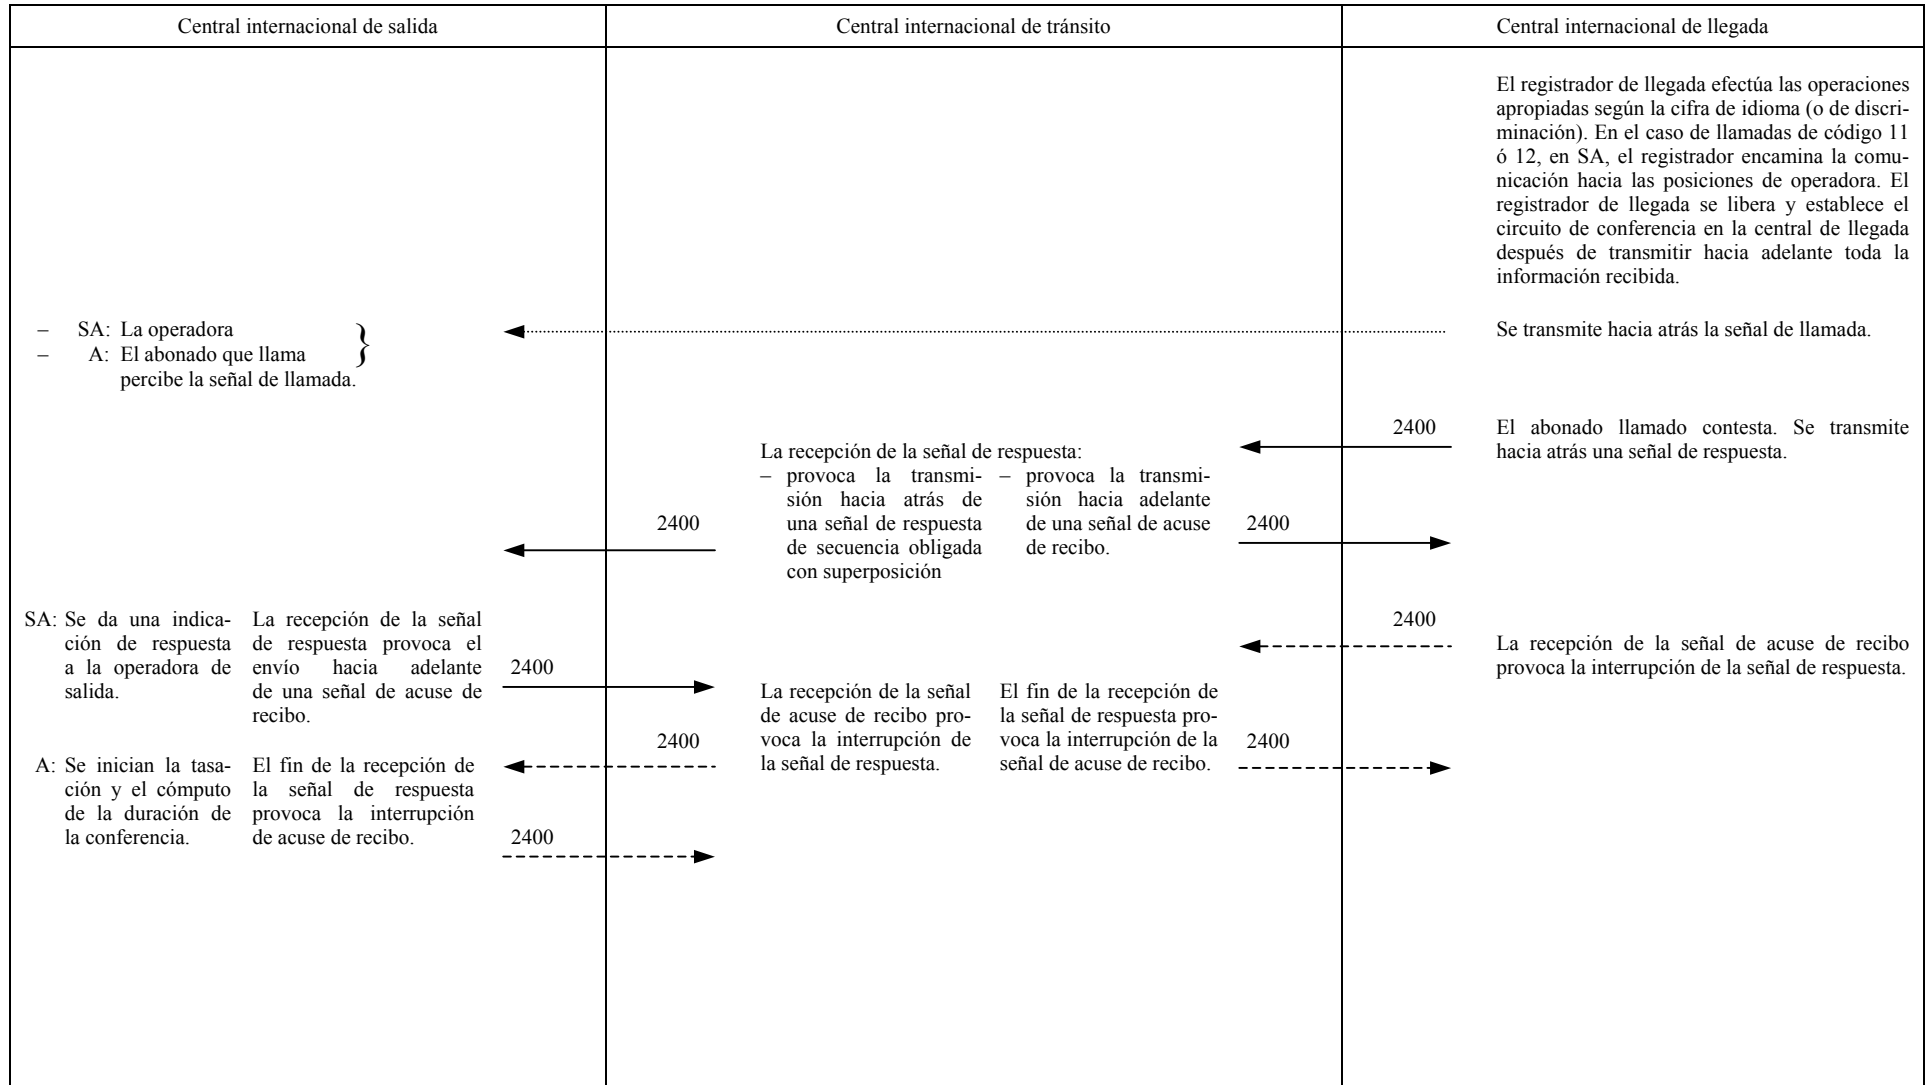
Central internacional de salida

Central internacional de tránsito

Central internacional de llegada

El registrador de llegada efectúa las operaciones apropiadas según la cifra de idioma (o de discriminación). En el caso de llamadas de código 11 ó 12, en SA, el registrador encamina la comunicación hacia las posiciones de operadora. El registrador de llegada se libera y establece el circuito de conferencia en la central de llegada después de transmitir hacia adelante toda la información recibida.

– SA: La operadora
– A: El abonado que llama
percibe la señal de llamada.

Se transmite hacia atrás la señal de llamada.

2400

El abonado llamado contesta. Se transmite hacia atrás una señal de respuesta.

La recepción de la señal de respuesta:
– provoca la transmisión hacia atrás de una señal de respuesta de secuencia obligada con superposición
– provoca la transmisión hacia adelante de una señal de acuse de recibo.

2400

2400

SA: Se da una indicación de respuesta a la operadora de salida.

La recepción de la señal de respuesta provoca el envío hacia adelante de una señal de acuse de recibo.

2400

2400

La recepción de la señal de acuse de recibo provoca la interrupción de la señal de respuesta.

La recepción de la señal de acuse de recibo provoca la interrupción de la señal de respuesta.

El fin de la recepción de la señal de respuesta provoca la interrupción de la señal de acuse de recibo.

2400

2400

A: Se inician la tasación y el cómputo de la duración de la conferencia.

El fin de la recepción de la señal de respuesta provoca la interrupción de acuse de recibo.

2400